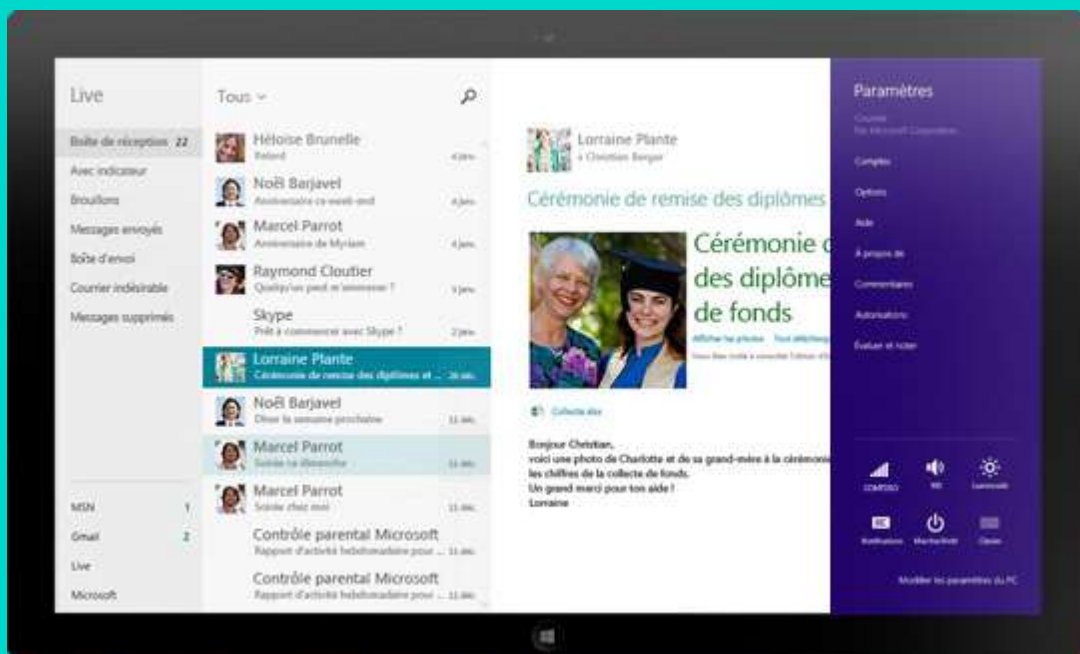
Live

Boîte de réception 22
Avec indicateur
Brouillons
Messages envoyés
Boîte d'envoi
Courrier indésirable
Messages supprimés

MSN 1
Gmail 2
Live
Microsoft

Tous

Héloïse Brunelle
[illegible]

Noël Barjavel
Anniversaire ce week-end

Marcel Parrot
Anniversaire de Myriam

Raymond Cloutier
Quelqu'un peut m'emmener ?

Skype
Prêt à commencer avec Skype ?

Lorraine Plante
Cérémonie de remise des diplômes et ...

Noël Barjavel
Dîner la semaine prochaine

Marcel Parrot
Soirée ce dimanche

Marcel Parrot
Soirée chez moi

Contrôle parental Microsoft
Rapport d'activité hebdomadaire pour ...

Contrôle parental Microsoft
Rapport d'activité hebdomadaire pour ...

Lorraine Plante
à Christian Bergor

Cérémonie de remise des diplômes

Cérémonie de des diplôme de fonds

Afficher les photos

Collecte dex

Bonjour Christian,
voici une photo de Charlotte et de sa grand-mère à la cérémonie
les chiffres de la collecte de fonds.
Un grand merci pour ton aide !
Lorraine

Paramètres
Courrier
Par Microsoft Corporation
Comptes
Options
Aide
À propos de
Commentaires
Autorisations
Évaluer et noter

CONTOSO
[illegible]
Luminosité
Notifications
Marche/Arrêt
Clavier

Modifier les paramètres du PC